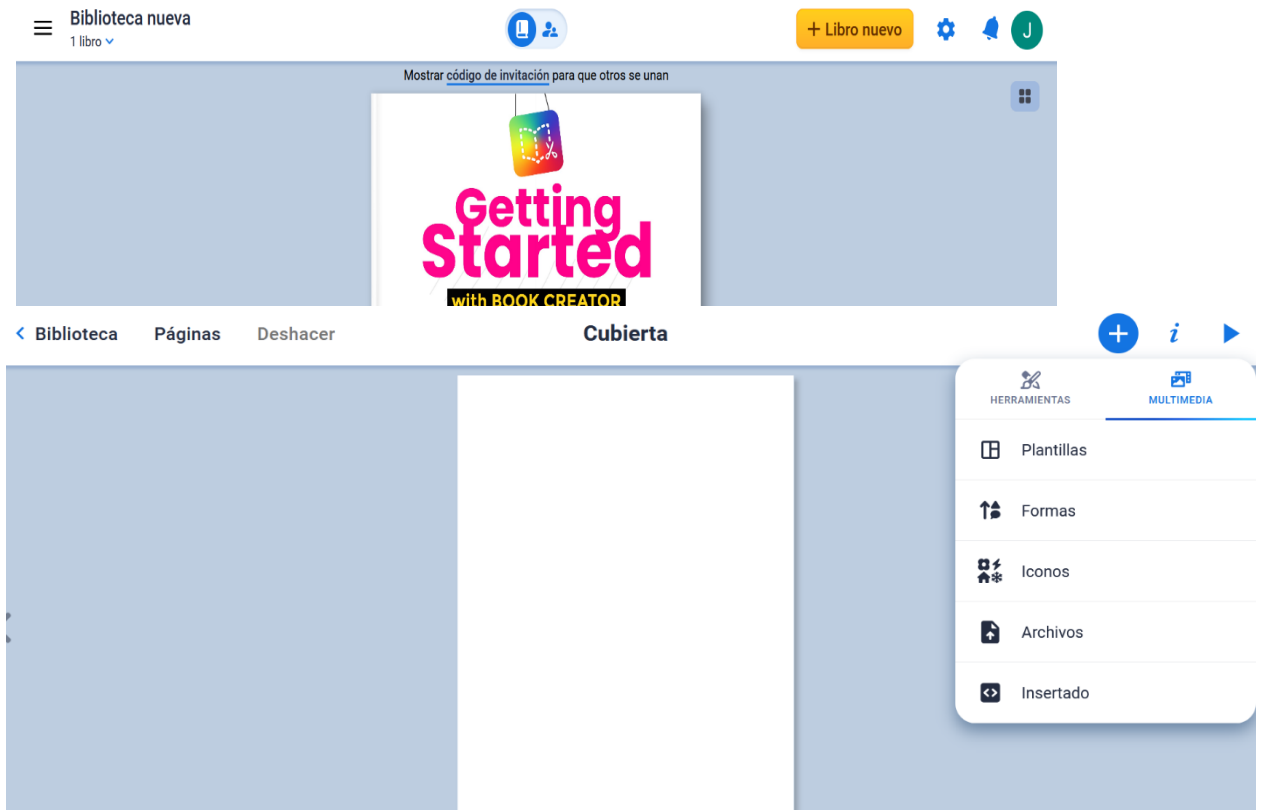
Biblioteca nueva
1 libro

+ Libro nuevo

J

Mostrar código de invitación para que otros se unan

Getting Started
with BOOK CREATOR

< Biblioteca Páginas Deshacer Cubierta

i

HERRAMIENTAS MULTIMEDIA

Plantillas

Formas

Iconos

Archivos

Insertado